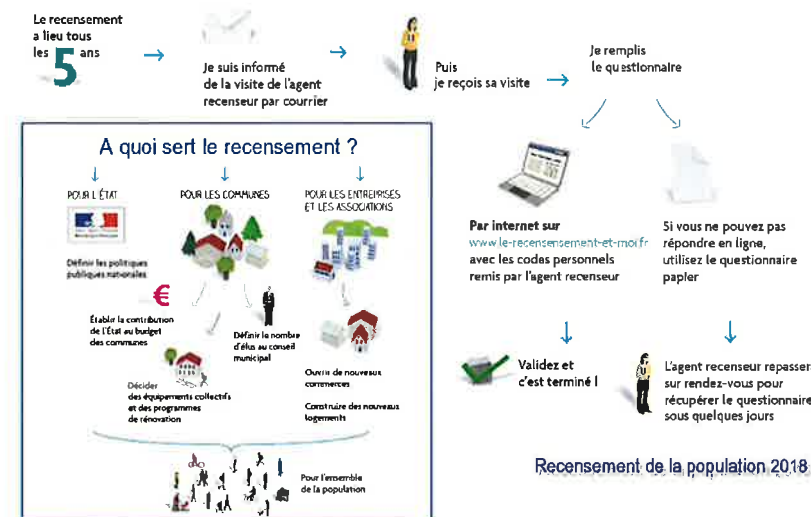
Le recensement a lieu tous les 5 ans

Je suis informé de la visite de l'agent recenseur par courrier

Puis je reçois sa visite

Je remplis le questionnaire

A quoi sert le recensement ?

POUR L'ÉTAT

POUR LES COMMUNES

POUR LES ENTREPRISES ET LES ASSOCIATIONS

Définir les politiques publiques nationales

€

Établir la contribution de l'État au budget des communes

Définir le nombre d'élus au conseil municipal

Décider des équipements collectifs et des programmes de rénovation

Ouvrir de nouveaux commerces

Construire des nouveaux logements

Pour l'ensemble de la population

Par internet sur www.le-recensement-et-moi.fr avec les codes personnels remis par l'agent recenseur

Si vous ne pouvez pas répondre en ligne, utilisez le questionnaire papier

Validez et c'est terminé !

L'agent recenseur repasse sur rendez-vous pour récupérer le questionnaire sous quelques jours

Recensement de la population 2018